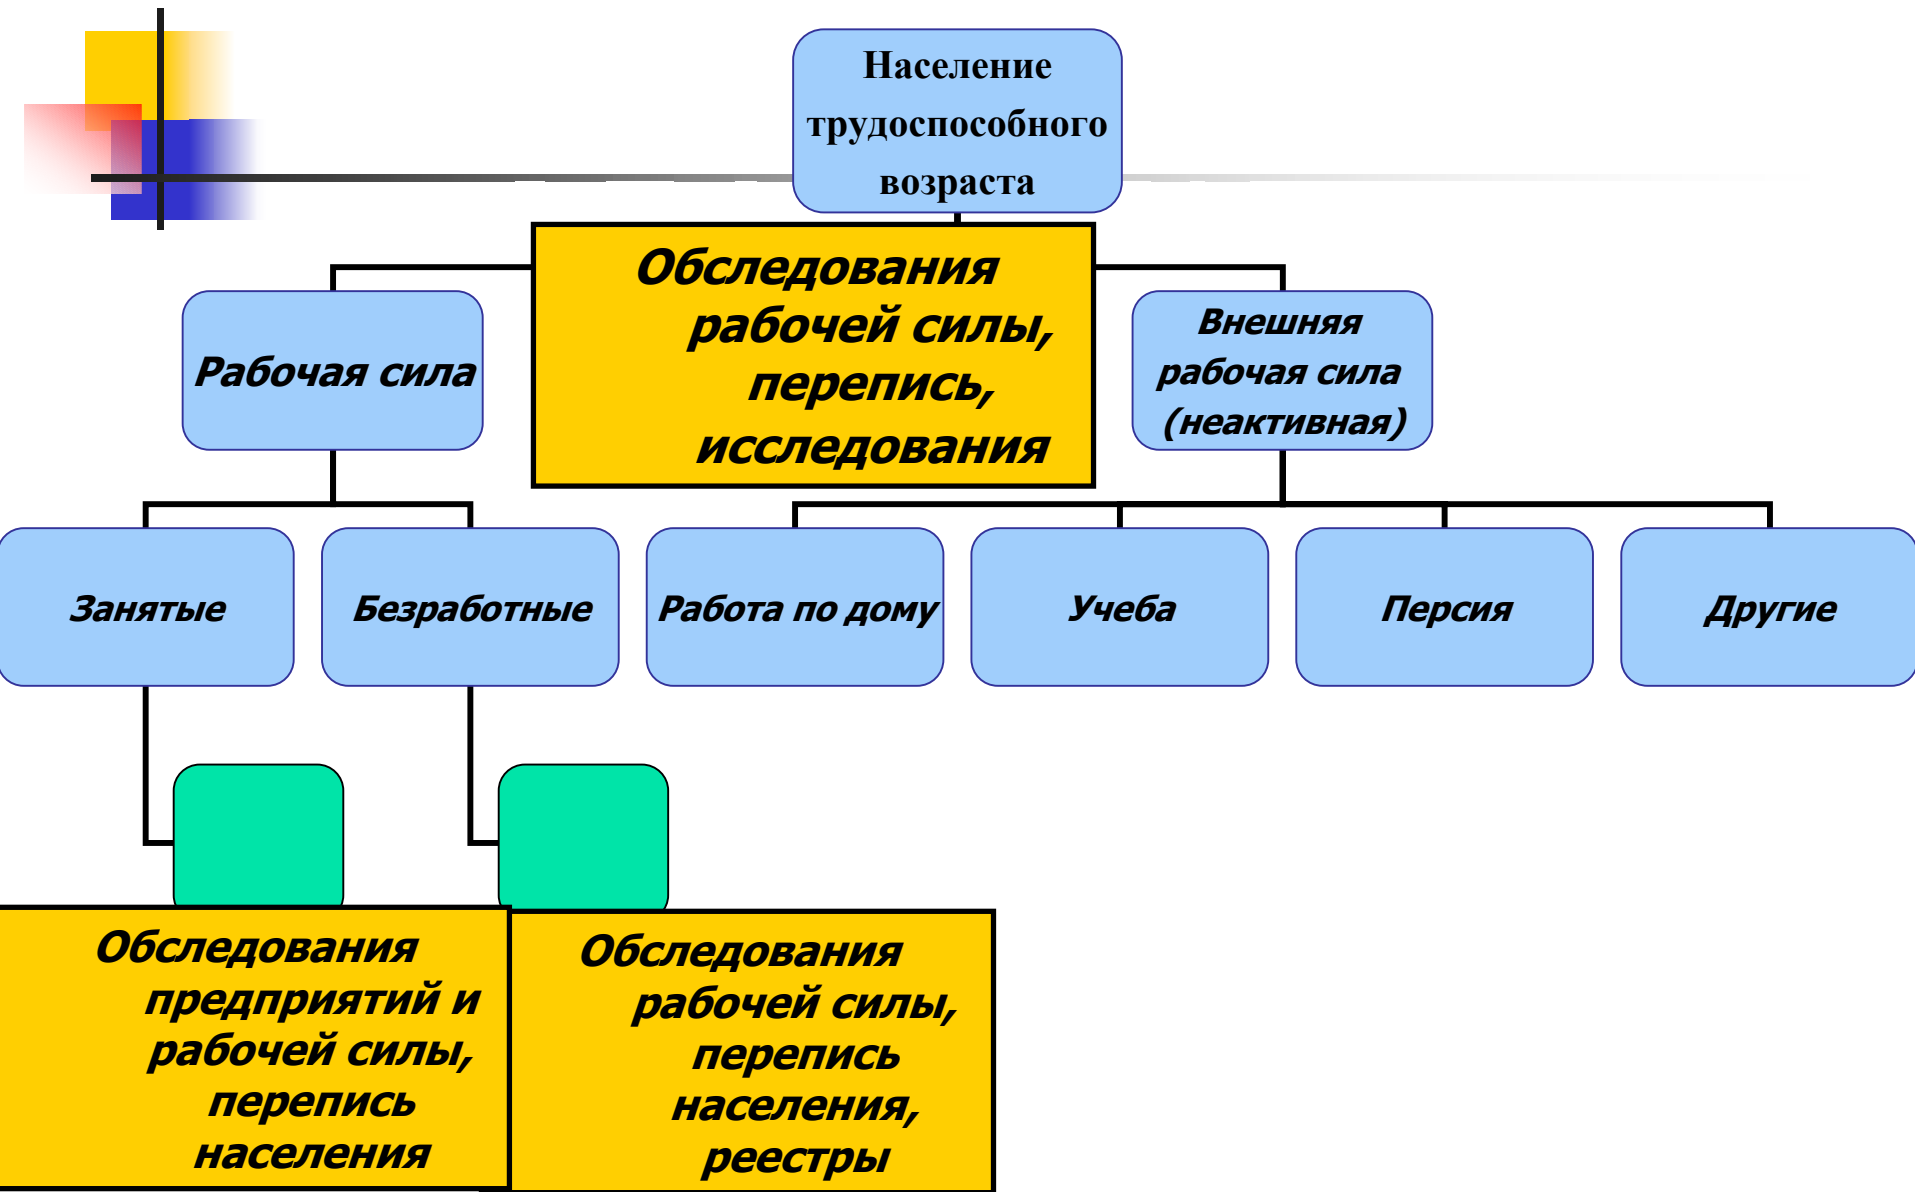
Население трудоспособного возраста

Обследования рабочей силы, перепись, исследования

Рабочая сила

Внешняя рабочая сила (неактивная)

Занятые

Безработные

Работа по дому

Учеба

Персия

Другие

Обследования предприятий и рабочей силы, перепись населения

Обследования рабочей силы, перепись населения, реестры